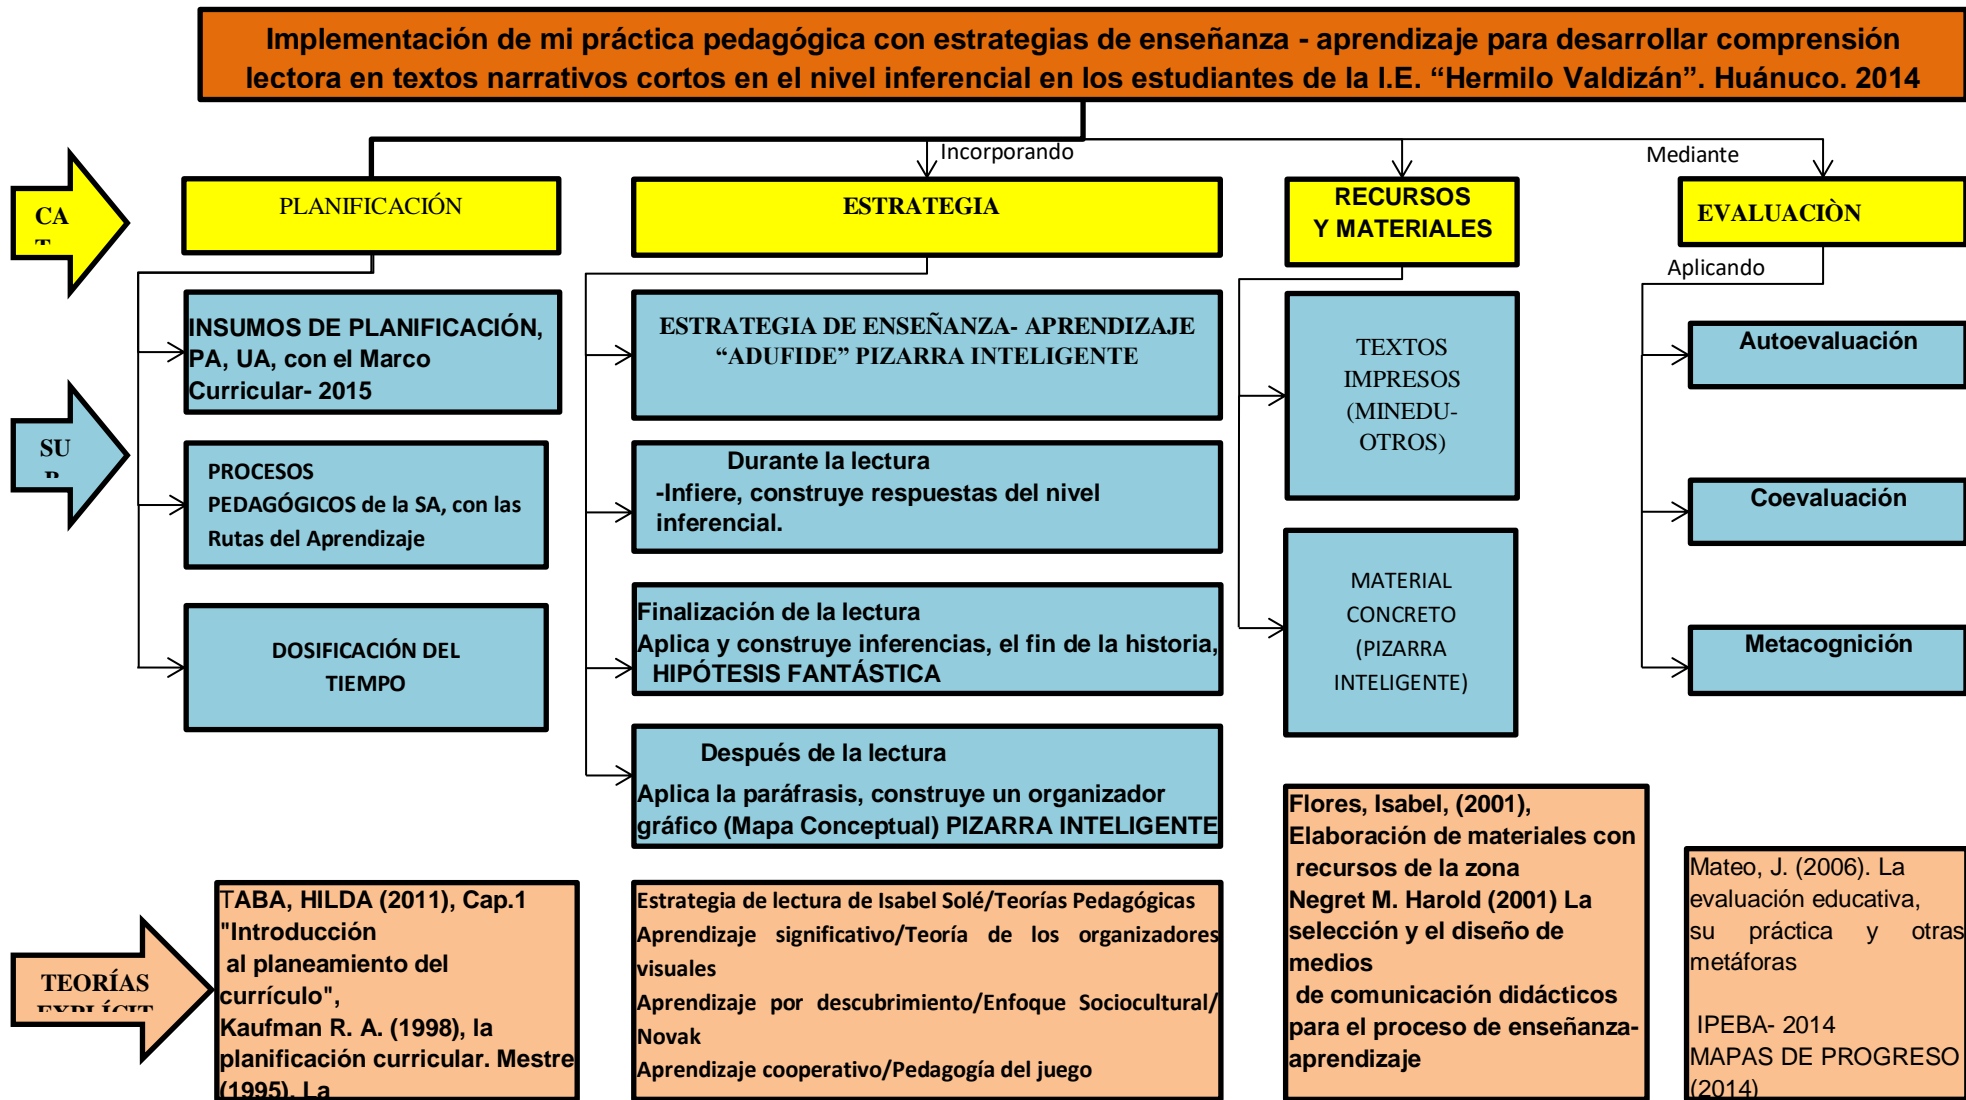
Implementación de mi práctica pedagógica con estrategias de enseñanza - aprendizaje para desarrollar comprensión lectora en textos narrativos cortos en el nivel inferencial en los estudiantes de la I.E. “Hermilo Valdizán”. Huánuco. 2014

Incorporando

Mediante

CA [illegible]

PLANIFICACIÓN

ESTRATEGIA

RECURSOS Y MATERIALES

EVALUACIÒN

Aplicando

INSUMOS DE PLANIFICACIÓN, PA, UA, con el Marco Curricular- 2015

SU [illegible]

PROCESOS PEDAGÓGICOS de la SA, con las Rutas del Aprendizaje

DOSIFICACIÓN DEL TIEMPO

ESTRATEGIA DE ENSEÑANZA- APRENDIZAJE “ADUFIDE” PIZARRA INTELIGENTE

Durante la lectura
-Infiere, construye respuestas del nivel inferencial.

Finalización de la lectura
Aplica y construye inferencias, el fin de la historia, HIPÓTESIS FANTÁSTICA

Después de la lectura
Aplica la paráfrasis, construye un organizador gráfico (Mapa Conceptual) PIZARRA INTELIGENTE

TEXTOS IMPRESOS (MINEDU-OTROS)

MATERIAL CONCRETO (PIZARRA INTELIGENTE)

Autoevaluación

Coevaluación

Metacognición

TEORÍAS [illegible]

TABA, HILDA (2011), Cap.1 "Introducción al planeamiento del currículo", Kaufman R. A. (1998), la planificación curricular. Mestre (1995), La

Estrategia de lectura de Isabel Solé/Teorías Pedagógicas
Aprendizaje significativo/Teoría de los organizadores visuales
Aprendizaje por descubrimiento/Enfoque Sociocultural/ Novak
Aprendizaje cooperativo/Pedagogía del juego

Flores, Isabel, (2001), Elaboración de materiales con recursos de la zona
Negret M. Harold (2001) La selección y el diseño de medios de comunicación didácticos para el proceso de enseñanza-aprendizaje

Mateo, J. (2006). La evaluación educativa, su práctica y otras metáforas

IPEBA- 2014
MAPAS DE PROGRESO (2014)